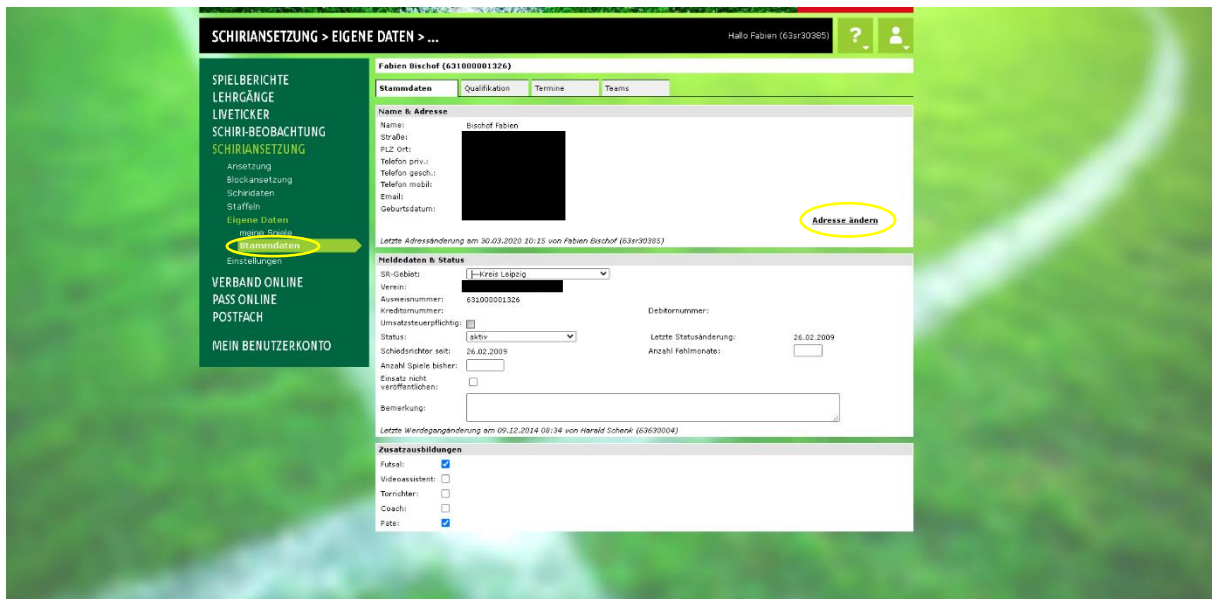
SCHIRIANSETZUNG > EIGENE DATEN > ...

Hallo Fabien (63sr30385)

?

SPIELBERICHTE
LEHRGÄNGE
LIVETICKER
SCHIRI-BEOBACHTUNG
SCHIRIANSETZUNG
Ansetzung
Blockansetzung
Schiridaten
Staffeln
Eigene Daten
meine Spiele
Stammdaten
Einstellungen
VERBAND ONLINE
PASS ONLINE
POSTFACH
MEIN BENUTZERKONTO

Fabien Bischof (631000001326)

Stammdaten | Qualifikation | Termine | Teams

Name & Adresse
Name: Bischof Fabien
Straße:
PLZ Ort:
Telefon priv.:
Telefon gesch.:
Telefon mobil:
Email:
Geburtsdatum:

Adresse ändern

Letzte Adressänderung am 30.03.2020 10:15 von Fabien Bischof (63sr30385)

Meldedaten & Status
SR-Gebiet: |—Kreis Leipzig
Verein:
Ausweisnummer: 631000001326
Kreditornummer:
Debitornummer:
Umsatzsteuerpflichtig:
Status: aktiv
Letzte Statusänderung: 26.02.2009
Schiedsrichter seit: 26.02.2009
Anzahl Fehlmonate:
Anzahl Spiele bisher:
Einsatz nicht veröffentlichen:
Bemerkung:

Letzte Werdegangänderung am 09.12.2014 08:34 von Harald Schenk (63630004)

Zusatzausbildungen
Futsal:
Videoassistent:
Torrichter:
Coach:
Pate: